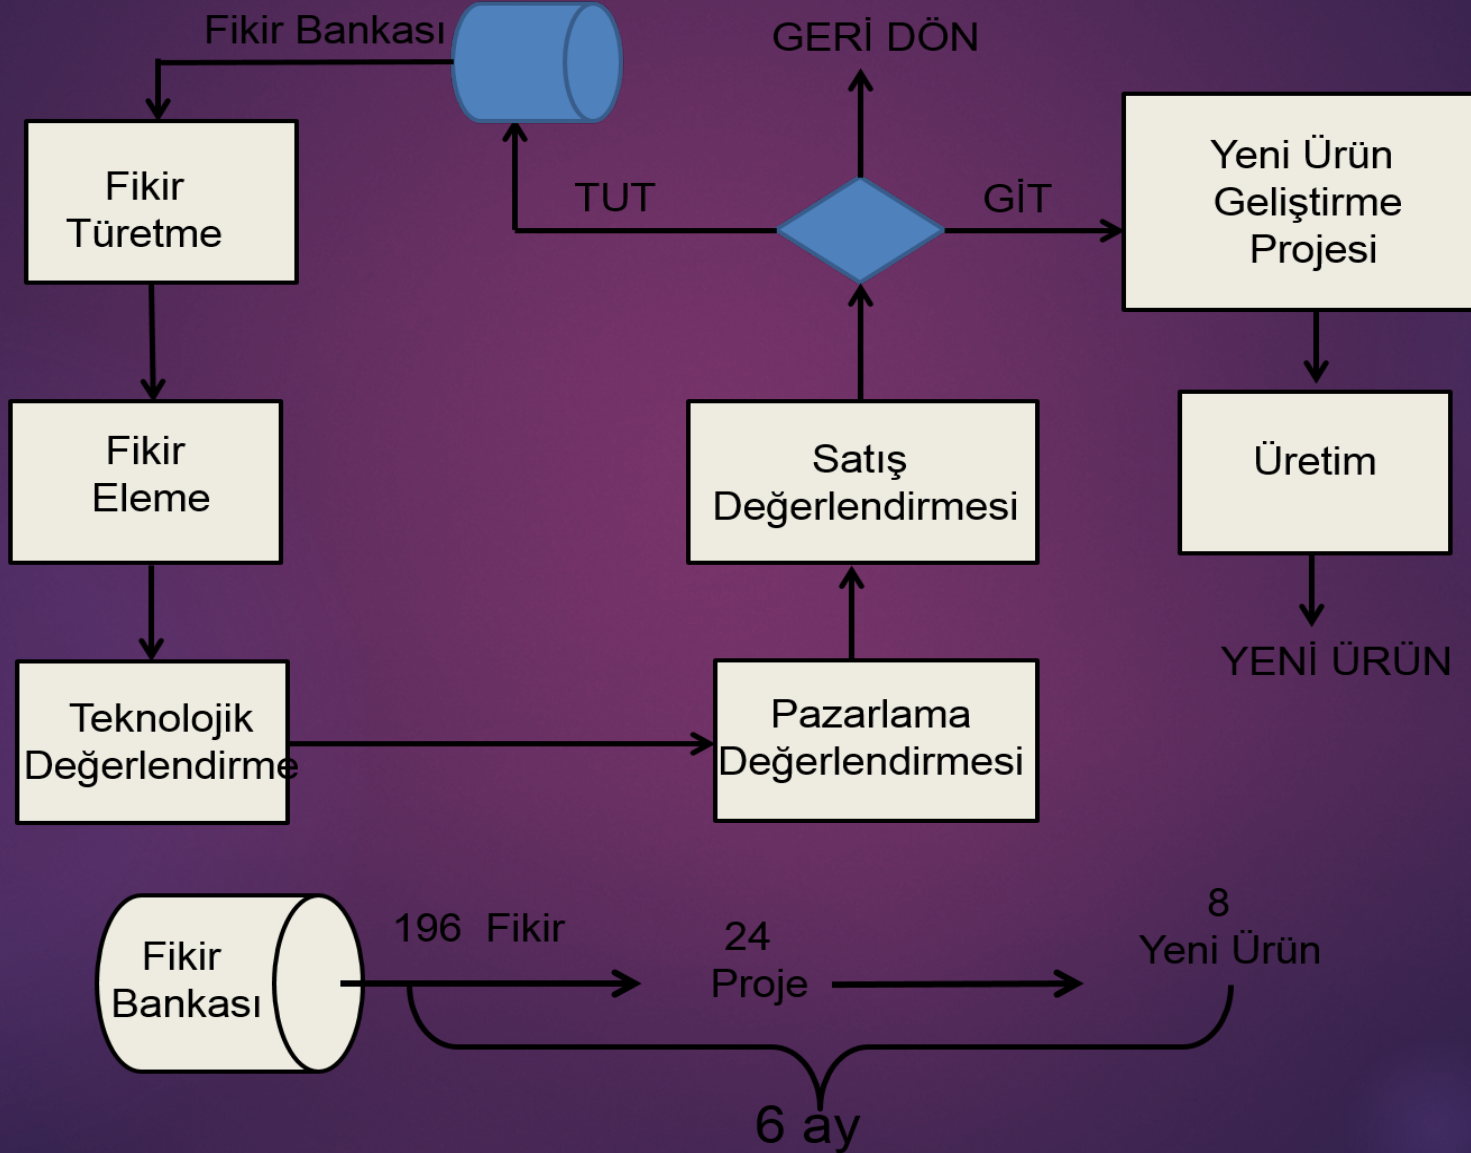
Fikir Bankası

GERİ DÖN

Fikir Türetme

TUT

GİT

Yeni Ürün Geliştirme Projesi

Fikir Eleme

Satış Değerlendirmesi

Üretim

YENİ ÜRÜN

Teknolojik Değerlendirme

Pazarlama Değerlendirmesi

Fikir Bankası

196 Fikir

24 Proje

8 Yeni Ürün

6 ay